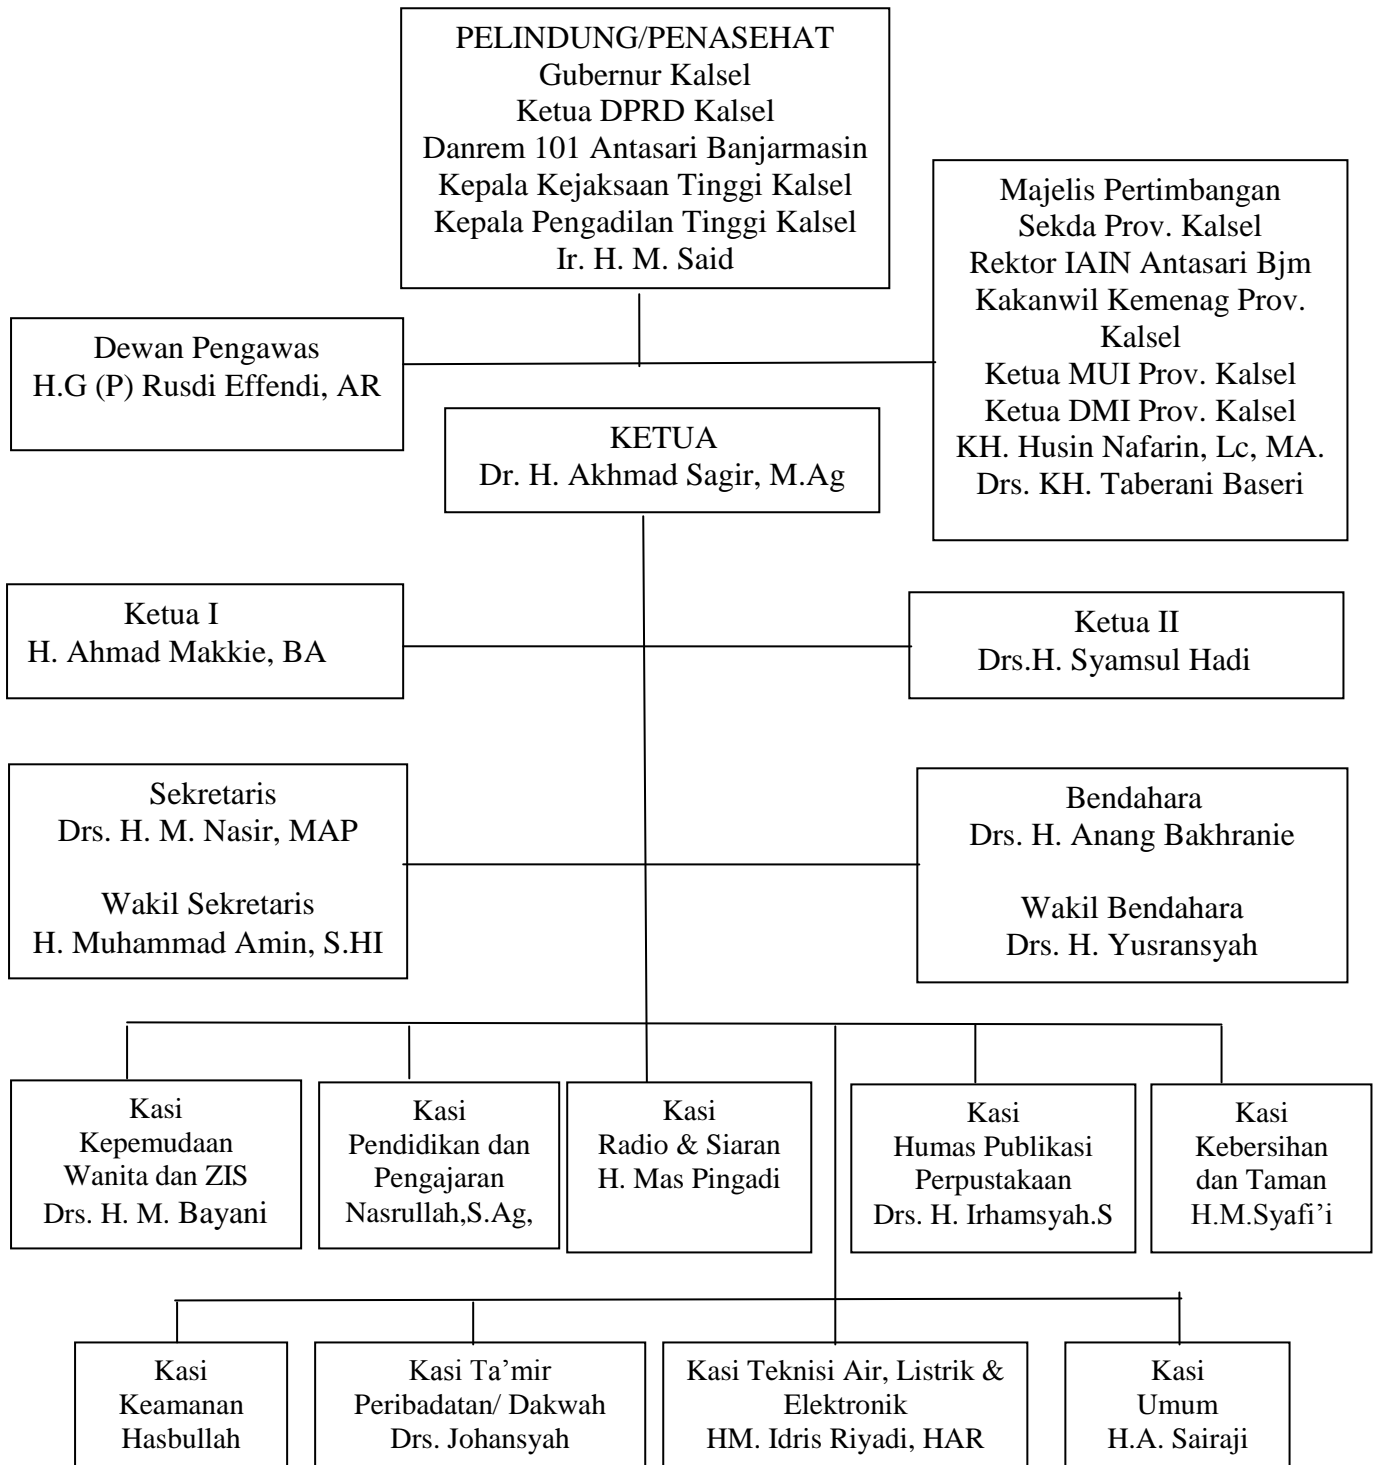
PELINDUNG/PENASEHAT
Gubernur Kalsel
Ketua DPRD Kalsel
Danrem 101 Antasari Banjarmasin
Kepala Kejaksaan Tinggi Kalsel
Kepala Pengadilan Tinggi Kalsel
Ir. H. M. Said

Majelis Pertimbangan
Sekda Prov. Kalsel
Rektor IAIN Antasari Bjm
Kakanwil Kemenag Prov. Kalsel
Ketua MUI Prov. Kalsel
Ketua DMI Prov. Kalsel
KH. Husin Nafarin, Lc, MA.
Drs. KH. Taberani Baseri

Dewan Pengawas
H.G (P) Rusdi Effendi, AR

KETUA
Dr. H. Akhmad Sagir, M.Ag

Ketua I
H. Ahmad Makkie, BA

Ketua II
Drs.H. Syamsul Hadi

Sekretaris
Drs. H. M. Nasir, MAP

Wakil Sekretaris
H. Muhammad Amin, S.HI

Bendahara
Drs. H. Anang Bakhranie

Wakil Bendahara
Drs. H. Yusransyah

Kasi
Kepemudaan
Wanita dan ZIS
Drs. H. M. Bayani

Kasi
Pendidikan dan Pengajaran
Nasrullah,S.Ag,

Kasi
Radio & Siaran
H. Mas Pingadi

Kasi
Humas Publikasi
Perpustakaan
Drs. H. Irhamsyah.S

Kasi
Kebersihan dan Taman
H.M.Syafi'i

Kasi
Keamanan
Hasbullah

Kasi Ta'mir
Peribadatan/ Dakwah
Drs. Johansyah

Kasi Teknisi Air, Listrik & Elektronik
HM. Idris Riyadi, HAR

Kasi
Umum
H.A. Sairaji